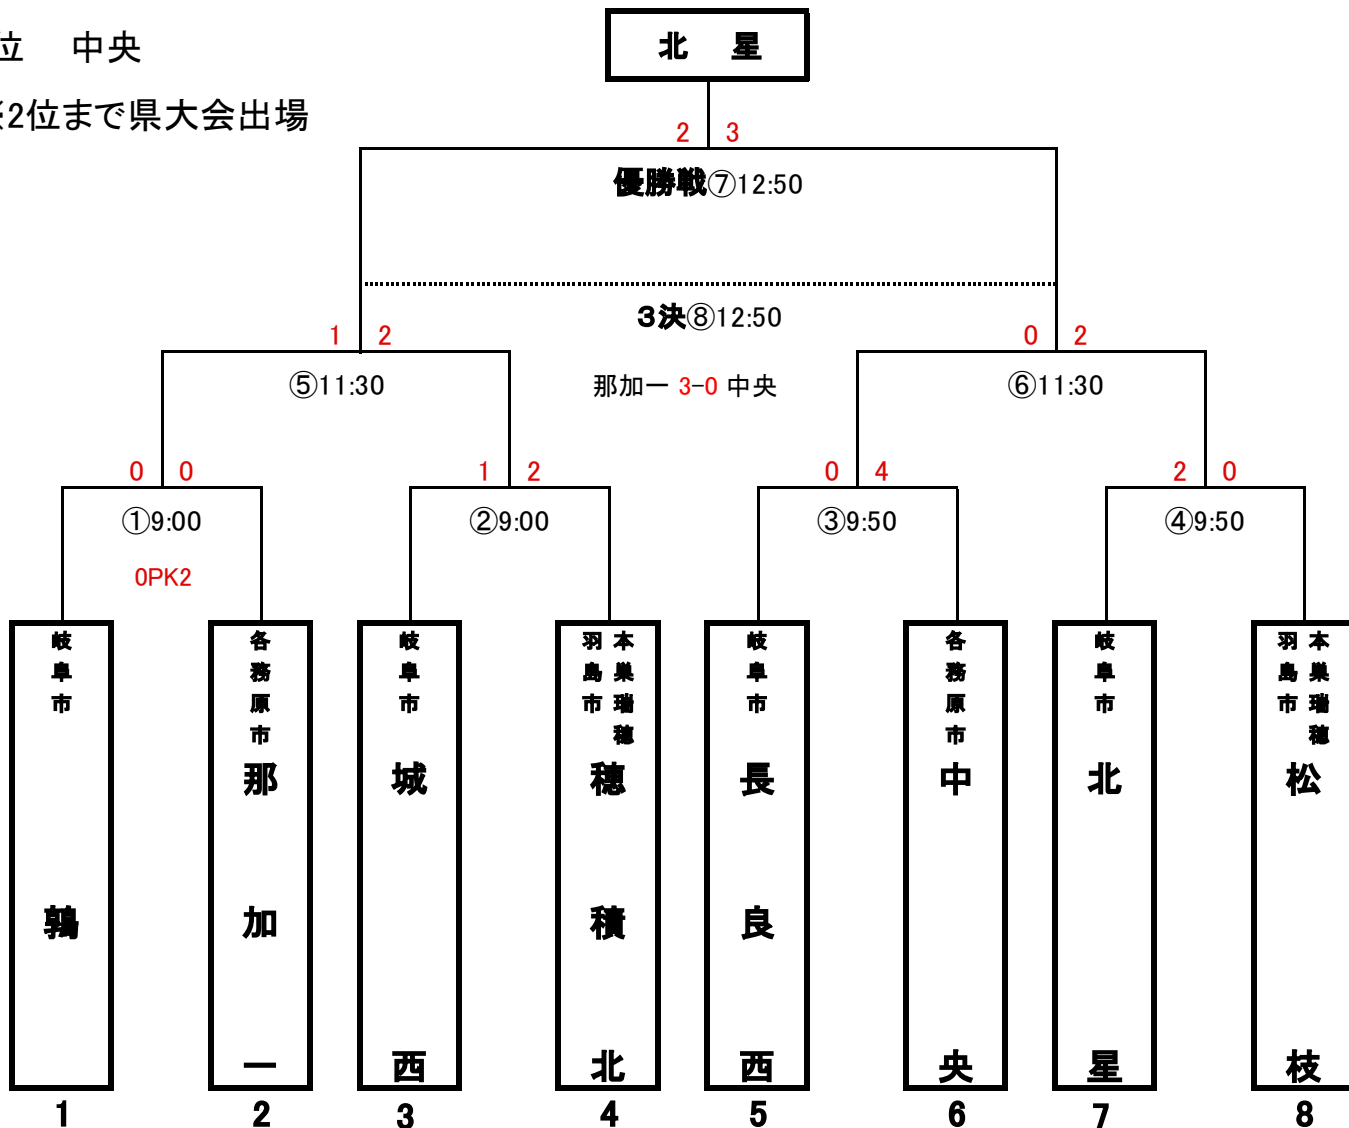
立　中央

※2位まで県大会出場

北　星

2　3

優勝戦⑦12:50

3決⑧12:50

那加一 3-0 中央

1　2

⑤11:30

0　2

⑥11:30

0　0

①9:00

0PK2

1　2

②9:00

0　4

③9:50

2　0

④9:50

岐阜市 鶉

各務原市 那加一

岐阜市 城西

羽島市 本巣瑞穂 穂積北

岐阜市 長良西

各務原市 中央

岐阜市 北星

羽島市 本巣瑞穂 松枝

1　2　3　4　5　6　7　8